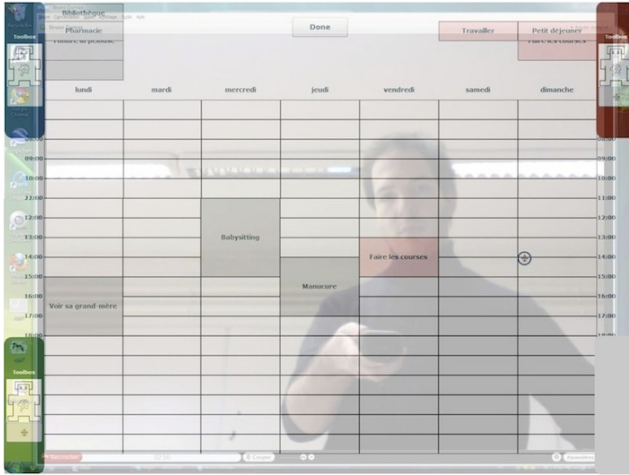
Bibliothèque
Pharmacie
Done
Travailler
Petit déjeuner
Toolbox
Toolbox
lundi
mardi
mercredi
jeudi
vendredi
samedi
dimanche
09:00
10:00
11:00
12:00
13:00
14:00
15:00
16:00
17:00
18:00
09:00
10:00
11:00
12:00
13:00
14:00
15:00
16:00
17:00
18:00
Babysitting
Faire les courses
Manucure
Voir sa grand-mère
Toolbox